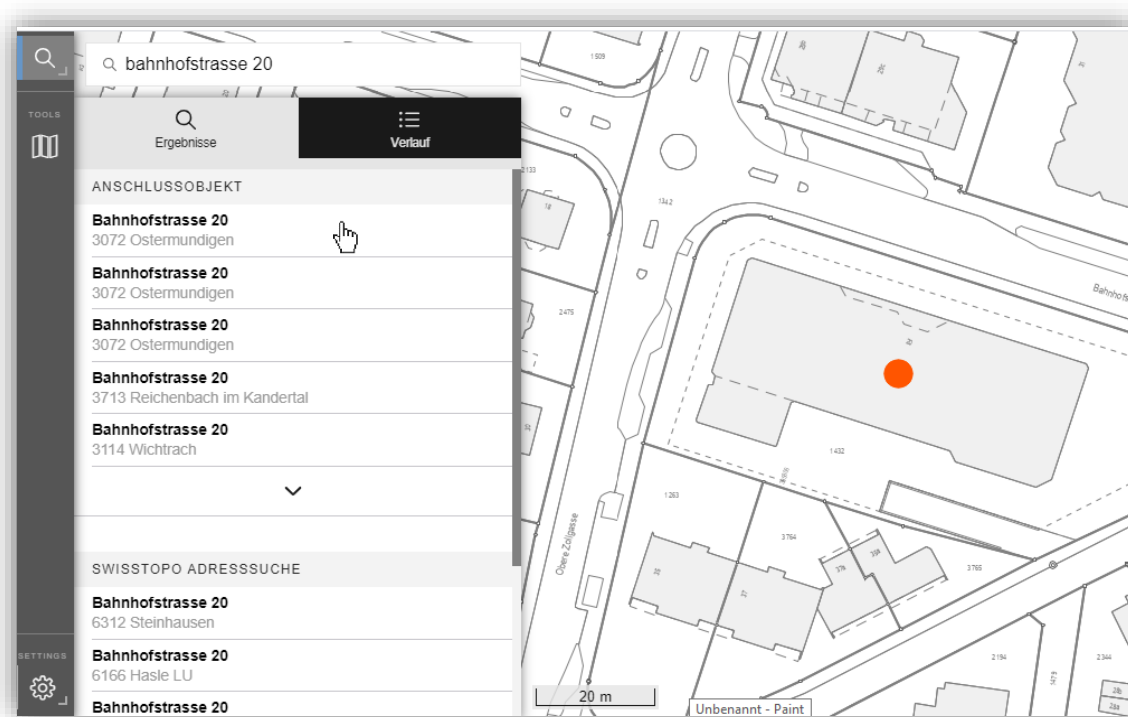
bahnhofstrasse 20

TOOLS

Ergebnisse

Verlauf

ANSCHLUSSOBJEKT

Bahnhofstrasse 20
3072 Ostermundigen

Bahnhofstrasse 20
3072 Ostermundigen

Bahnhofstrasse 20
3072 Ostermundigen

Bahnhofstrasse 20
3713 Reichenbach im Kandertal

Bahnhofstrasse 20
3114 Wichtrach

SWISSTOPO ADRESSSUCHE

Bahnhofstrasse 20
6312 Steinhausen

Bahnhofstrasse 20
6166 Hasle LU

Bahnhofstrasse 20

SETTINGS

1509
2133
18
1342
2475
1432
1263
3764
3765
2194
2344
Obere Zollgasse
Bahnhofs
20 m
Unbenannt - Paint